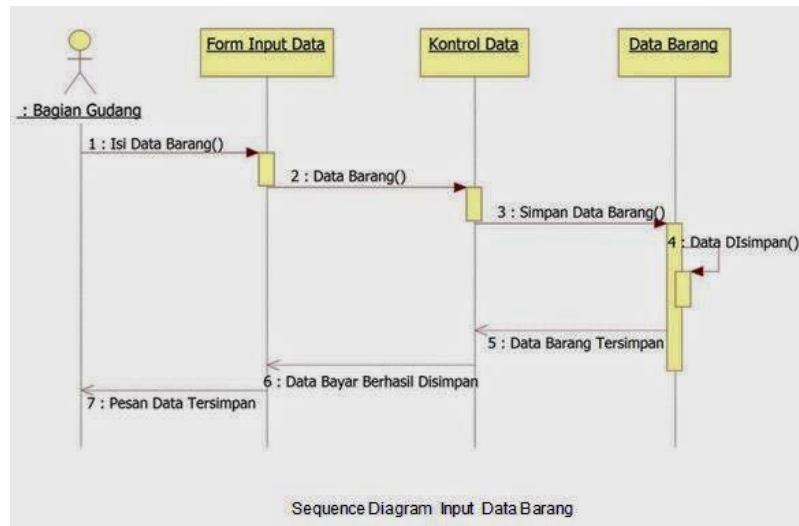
: Bagian Gudang

Form Input Data

Kontrol Data

Data Barang

1 : Isi Data Barang()

2 : Data Barang()

3 : Simpan Data Barang()

4 : Data DIsimpan()

5 : Data Barang Tersimpan

6 : Data Bayar Berhasil Disimpan

7 : Pesan Data Tersimpan

Sequence Diagram Input Data Barang